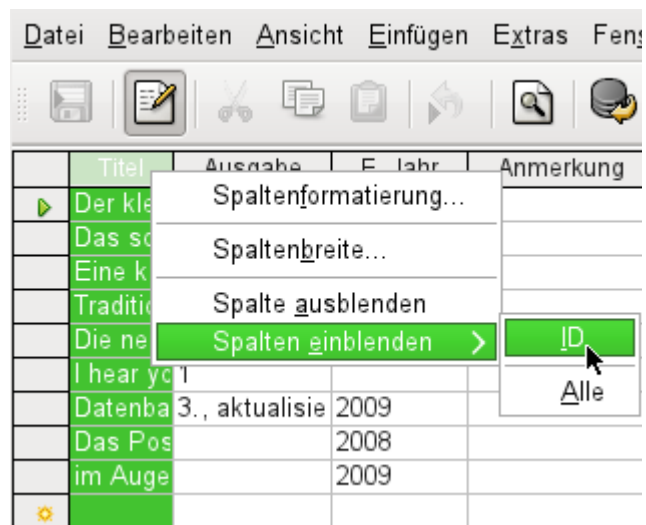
Datei Bearbeiten Ansicht Einfügen Extras Fens

Titel | Ausgabe | E_Jahr | Anmerkung

Der kle
Das sc
Eine k
Traditic
Die ne
I hear yo 1
Datenba 3., aktualisie 2009
Das Pos 2008
im Auge 2009

Spaltenformatierung...
Spaltenbreite...
Spalte ausblenden
Spalten einblenden

ID
Alle